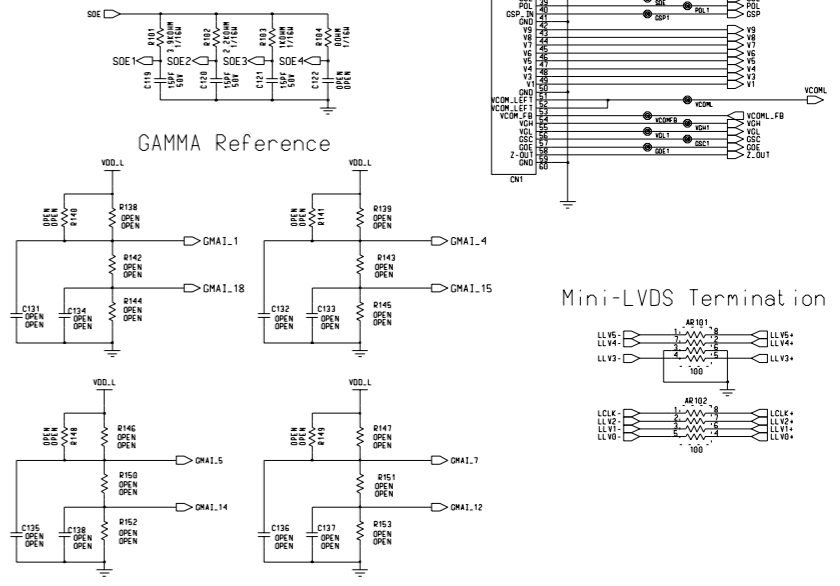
SOE
R101 3.9 1OHM 1/16W
R102 2.2 1OHM 1/16W
R103 1KOHM 1/16W
R104 0OHM 1/16W
SOE1 SOE2 SOE3 SOE4
C119 15PF 50V
C120 15PF 50V
C121 15PF 50V
C122 OPEN OPEN

GAMMA Reference

VDD_L
OPEN OPEN R140
R138 OPEN OPEN
GMAI_1
R142 OPEN OPEN
GMAI_18
R144 OPEN OPEN
C131 OPEN OPEN
C134 OPEN OPEN

VDD_L
OPEN OPEN R141
R139 OPEN OPEN
GMAI_4
R143 OPEN OPEN
GMAI_15
R145 OPEN OPEN
C132 OPEN OPEN
C133 OPEN OPEN

VDD_L
OPEN OPEN R148
R146 OPEN OPEN
GMAI_5
R150 OPEN OPEN
GMAI_14
R152 OPEN OPEN
C135 OPEN OPEN
C138 OPEN OPEN

VDD_L
OPEN OPEN R149
R147 OPEN OPEN
GMAI_7
R151 OPEN OPEN
GMAI_12
R153 OPEN OPEN
C136 OPEN OPEN
C137 OPEN OPEN

POL 39
GSP_IN 40
41
GND 42
V9 43
V8 44
V7 45
V6 46
V5 47
V4 48
V3 49
V1 50
GND 51
VCOM_LEFT 52
VCOM_LEFT 53
VCOM_FB 54
VGH 55
VGL 56
GSC 57
GOE 58
Z_OUT 59
GND 60
CN1
SOE
POL1
GSP1
VCOML
VCOMFB
VGH1
VGL1
GSC1
GOE1
POL
GSP
V9
V8
V7
V6
V5
V4
V3
V1
VCOML
VCOML_FB
VGH
VGL
GSC
GOE
Z_OUT

Mini-LVDS Termination

AR101
LLV5- LLV5+
LLV4- LLV4+
LLV3- LLV3+
1 8 2 7 3 6 4 5
100

AR102
LCLK- LCLK+
LLV2- LLV2+
LLV1- LLV1+
LLV0- LLV0+
1 8 2 7 3 6 5 4
100